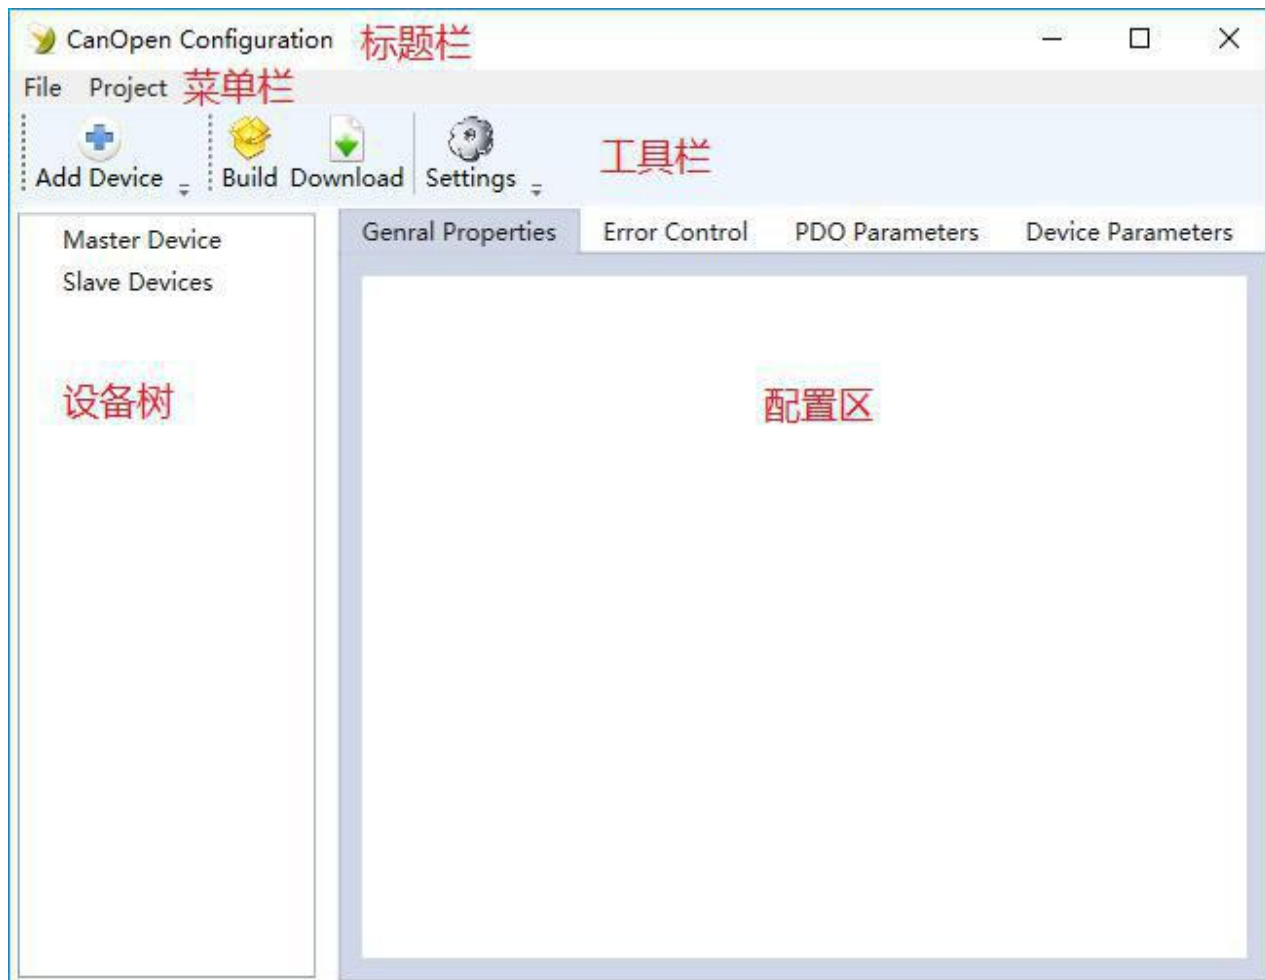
CanOpen Configuration 标题栏

File Project 菜单栏

Add Device Build Download Settings 工具栏

Master Device
Slave Devices

设备树

Genral Properties Error Control PDO Parameters Device Parameters

配置区